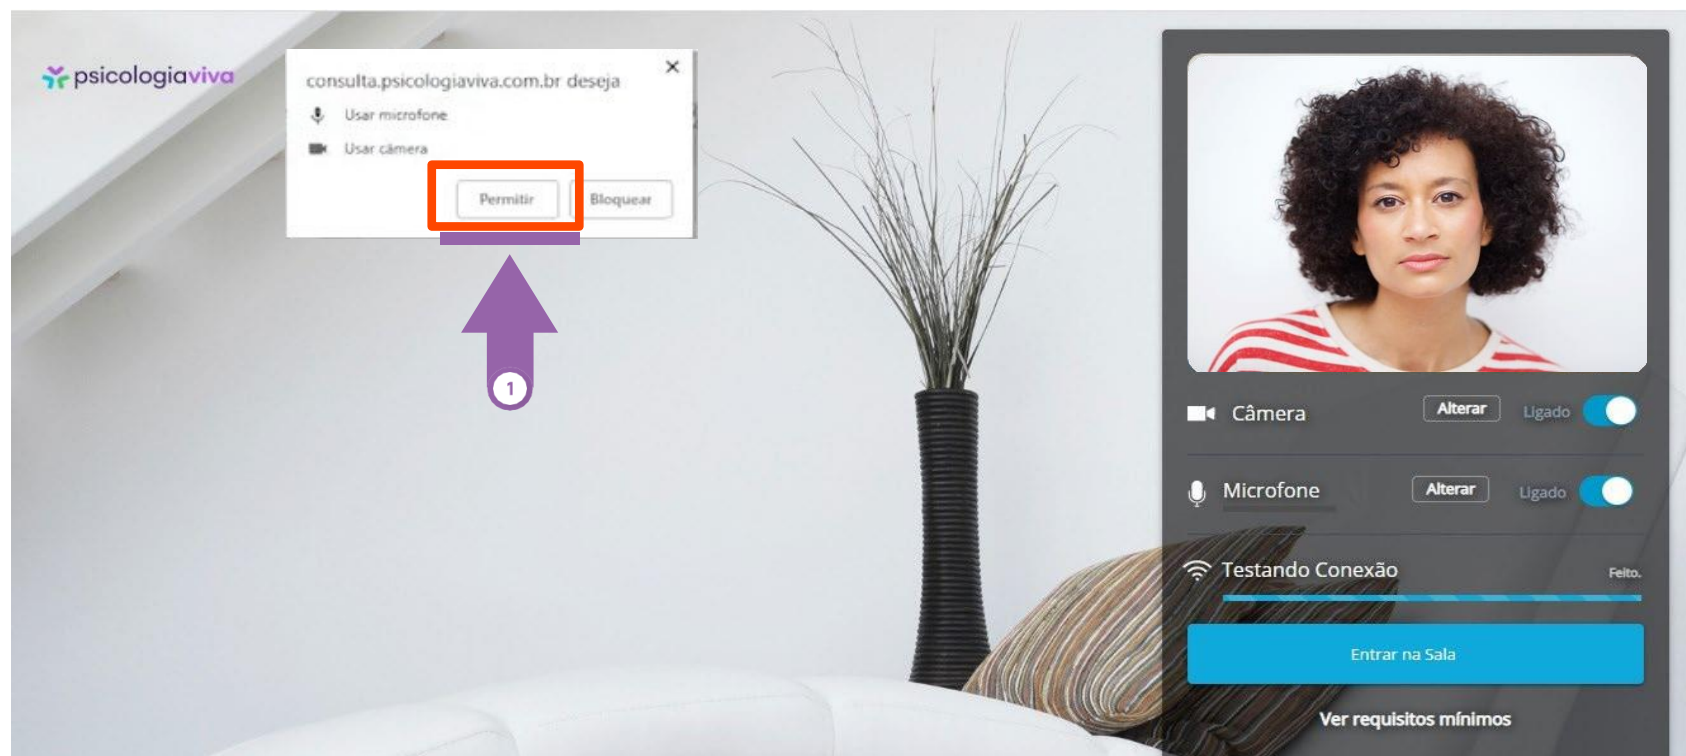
psicologiaviva

consulta.psicologiaviva.com.br deseja
Usar microfone
Usar câmera
Permitir
Bloquear

1

Câmera
Alterar
Ligado

Microfone
Alterar
Ligado

Testando Conexão
Feito.

Entrar na Sala

Ver requisitos mínimos